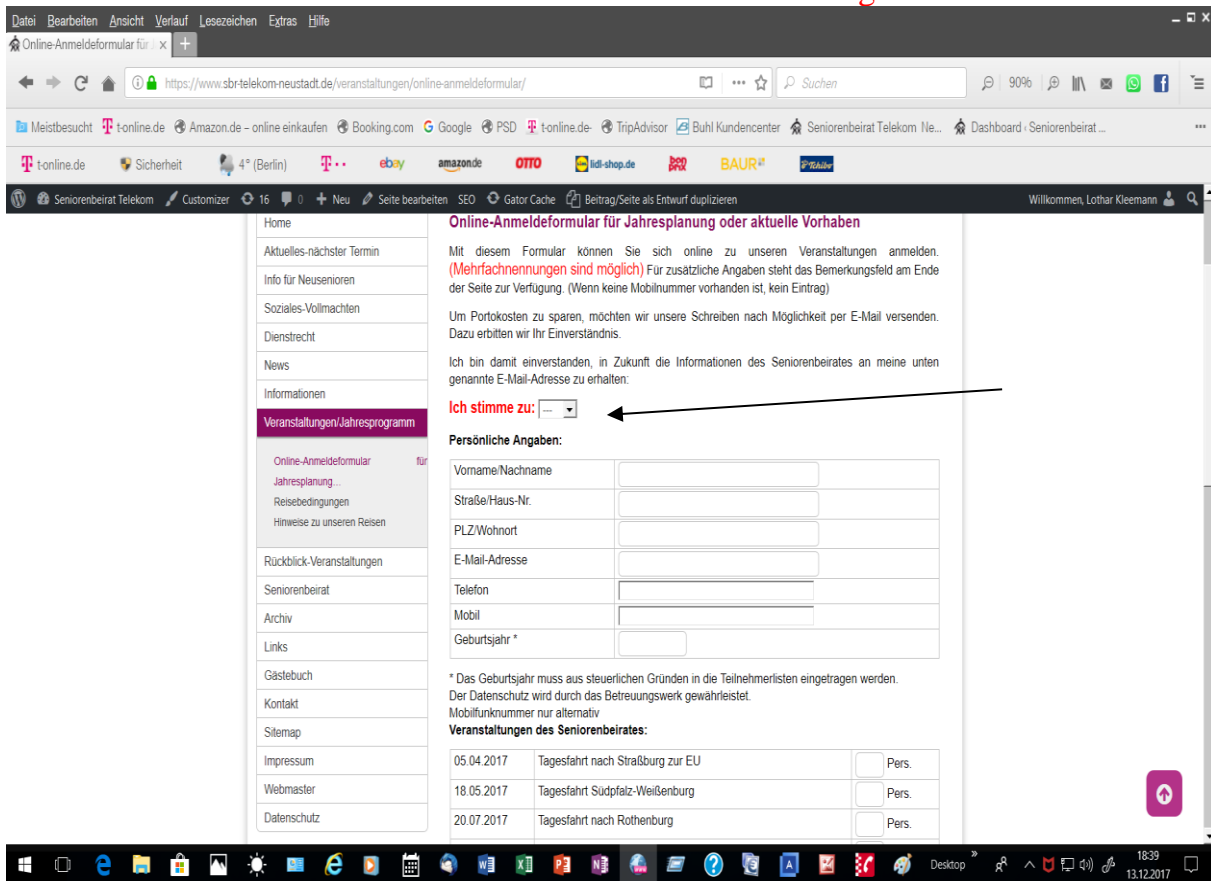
Datei Bearbeiten Ansicht Verlauf Lesezeichen Extras Hilfe

Online-Anmeldeformular für

https://www.sbr-telekom-neustadt.de/veranstaltungen/online-anmeldeformular/

Suchen

90%

Meistbesucht t-online.de Amazon.de – online einkaufen Booking.com Google PSD t-online.de- TripAdvisor Buhl Kundencenter Seniorenbeirat Telekom Ne... Dashboard ‹ Seniorenbeirat ...

t-online.de Sicherheit 4° (Berlin) ebay amazon.de OTTO lidl-shop.de BAUR Tchibo

Seniorenbeirat Telekom Customizer 16 0 Neu Seite bearbeiten SEO Gator Cache Beitrag/Seite als Entwurf duplizieren Willkommen, Lothar Kleemann

Home
Aktuelles-nächster Termin
Info für Neusenioren
Soziales-Vollmachten
Dienstrecht
News
Informationen
Veranstaltungen/Jahresprogramm
Online-Anmeldeformular für Jahresplanung...
Reisebedingungen
Hinweise zu unseren Reisen
Rückblick-Veranstaltungen
Seniorenbeirat
Archiv
Links
Gästebuch
Kontakt
Sitemap
Impressum
Webmaster
Datenschutz

Online-Anmeldeformular für Jahresplanung oder aktuelle Vorhaben

Mit diesem Formular können Sie sich online zu unseren Veranstaltungen anmelden. (Mehrfachnennungen sind möglich) Für zusätzliche Angaben steht das Bemerkungsfeld am Ende der Seite zur Verfügung. (Wenn keine Mobilnummer vorhanden ist, kein Eintrag)

Um Portokosten zu sparen, möchten wir unsere Schreiben nach Möglichkeit per E-Mail versenden. Dazu erbitten wir Ihr Einverständnis.

Ich bin damit einverstanden, in Zukunft die Informationen des Seniorenbeirates an meine unten genannte E-Mail-Adresse zu erhalten:

Ich stimme zu: ---

Persönliche Angaben:

| Vorname/Nachname | |
|---|---|
| Straße/Haus-Nr. | |
| PLZ/Wohnort | |
| E-Mail-Adresse | |
| Telefon | |
| Mobil | |
| Geburtsjahr * | |

* Das Geburtsjahr muss aus steuerlichen Gründen in die Teilnehmerlisten eingetragen werden.
Der Datenschutz wird durch das Betreuungswerk gewährleistet.
Mobilfunknummer nur alternativ

Veranstaltungen des Seniorenbeirates:

| 05.04.2017 | Tagesfahrt nach Straßburg zur EU | Pers. |
|---|---|---|
| 18.05.2017 | Tagesfahrt Südpfalz-Weißenburg | Pers. |
| 20.07.2017 | Tagesfahrt nach Rothenburg | Pers. |

Desktop 18:39 13.12.2017